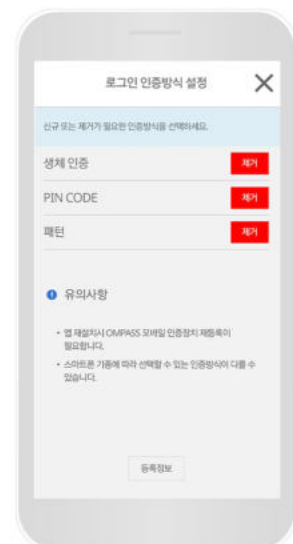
로그인 인증방식 설정

X

신규 또는 제거가 필요한 인증방식을 선택하세요.

생체 인증

제거

PIN CODE

제거

패턴

제거

유의사항

• 앱 재설치시 OMPASS 모바일 인증장치 재등록이 필요합니다.

• 스마트폰 기종에 따라 선택할 수 있는 인증방식이 다를 수 있습니다.

등록정보